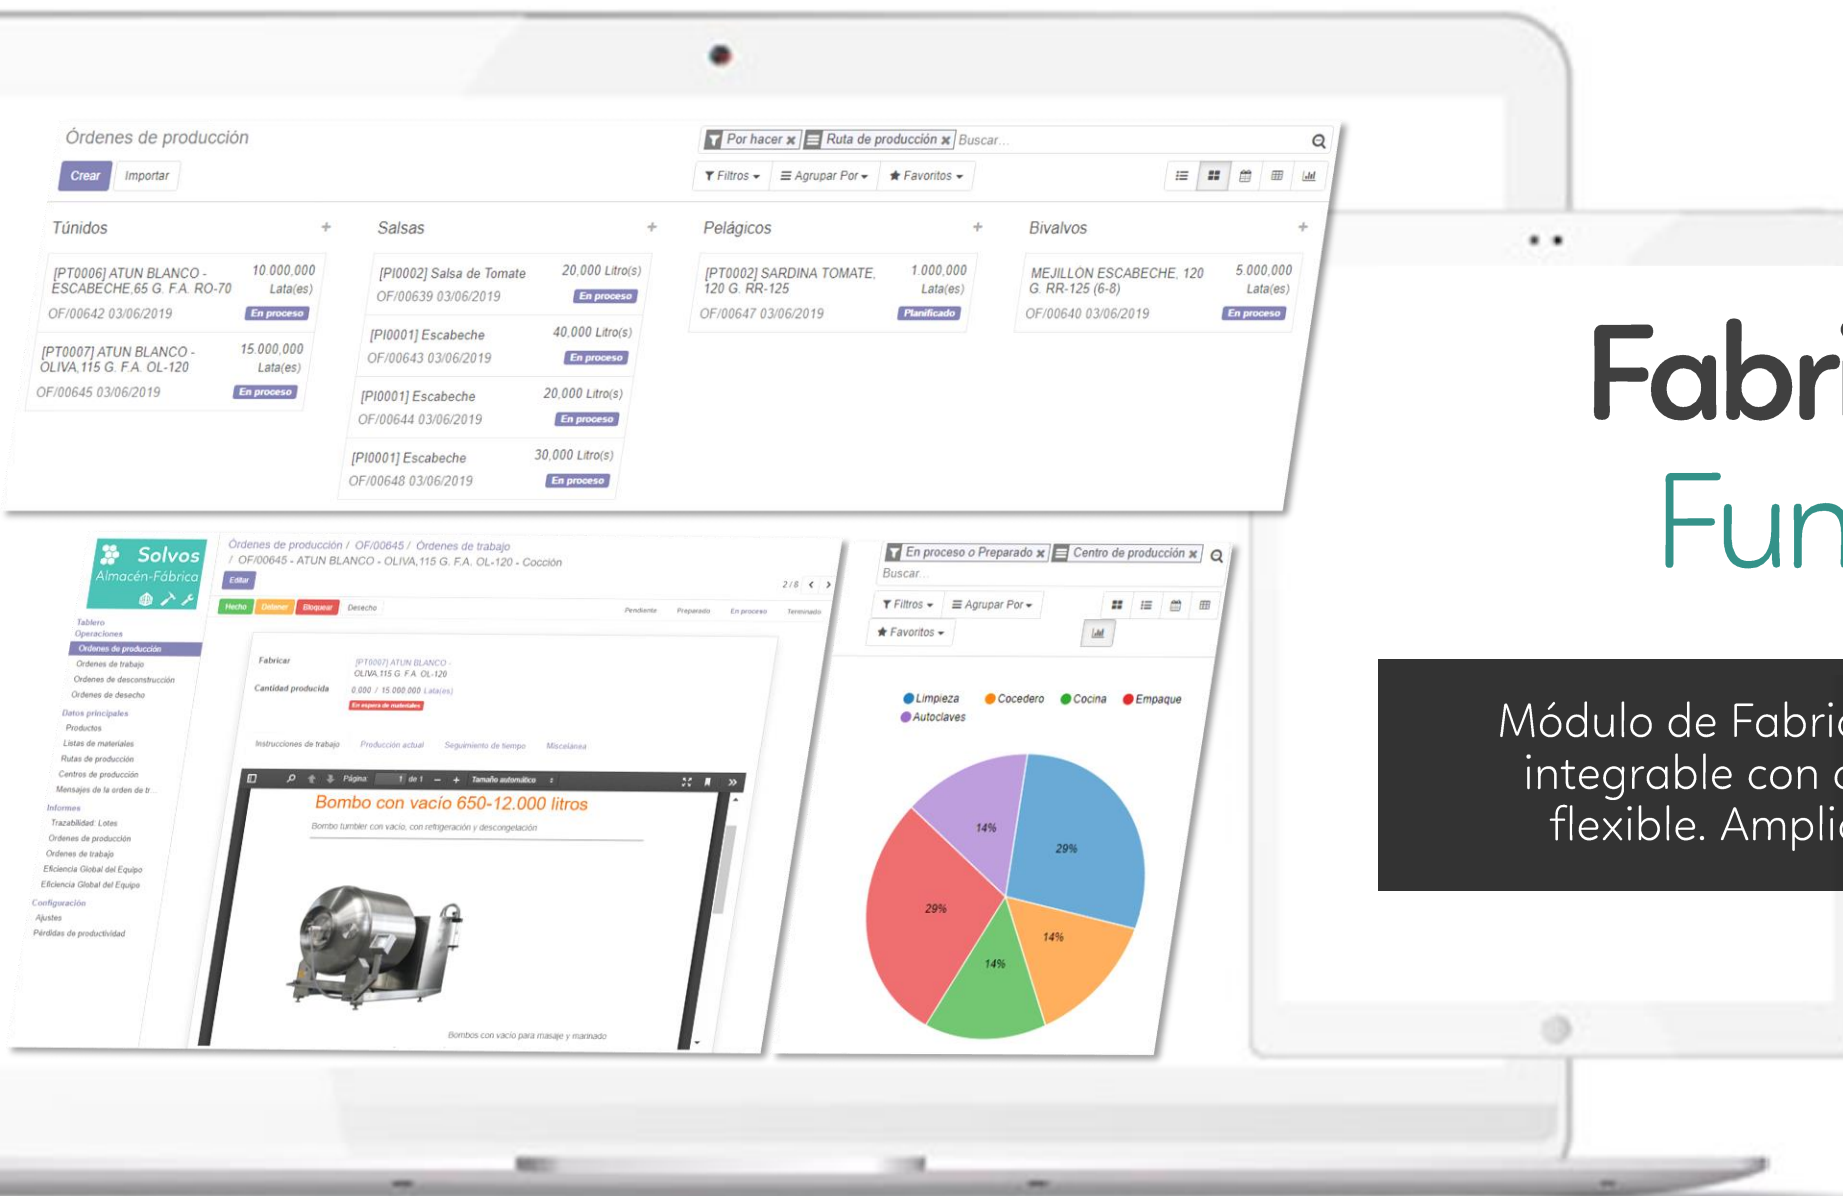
Órdenes de producción

Crear Importar

Por hacer × Ruta de producción × Buscar...

Filtros ▾ Agrupar Por ▾ ★ Favoritos ▾

Túnidos +

[PT0006] ATUN BLANCO - ESCABECHE 65 G. F.A. RO-70 10.000,000 Lata(es)
OF/00642 03/06/2019 En proceso

[PT0007] ATUN BLANCO - OLIVA 115 G. F.A. OL-120 15.000,000 Lata(es)
OF/00645 03/06/2019 En proceso

Salsas +

[PI0002] Salsa de Tomate 20,000 Litro(s)
OF/00639 03/06/2019 En proceso

[PI0001] Escabeche 40,000 Litro(s)
OF/00643 03/06/2019 En proceso

[PI0001] Escabeche 20,000 Litro(s)
OF/00644 03/06/2019 En proceso

[PI0001] Escabeche 30,000 Litro(s)
OF/00648 03/06/2019 En proceso

Pelágicos +

[PT0002] SARDINA TOMATE, 120 G. RR-125 1.000,000 Lata(es)
OF/00647 03/06/2019 Planificado

Bivalvos +

MEJILLON ESCABECHE, 120 G. RR-125 (6-8) 5.000,000 Lata(es)
OF/00640 03/06/2019 En proceso

Solvos
Almacén-Fábrica

Tablero
Operaciones
Ordenes de producción
Ordenes de trabajo
Ordenes de desconstrucción
Ordenes de desecho
Datos principales
Productos
Listas de materiales
Rutas de producción
Centros de producción
Mensajes de la orden de tr...
Informes
Trazabilidad: Lotes
Ordenes de producción
Ordenes de trabajo
Eficiencia Global del Equipo
Eficiencia Global del Equipo
Configuración
Ajustes
Pérdidas de productividad

Órdenes de producción / OF/00645 / Órdenes de trabajo / OF/00645 - ATUN BLANCO - OLIVA 115 G. F.A. OL-120 - Cocción

Editar
2 / 8

Hecho Detener Bloquear Desecho
Pendiente Preparado En proceso Terminado

Fabricar [PT0007] ATUN BLANCO - OLIVA 115 G. F.A. OL-120
Cantidad producida 0,000 / 15.000,000 Lata(es)
En espera de materiales

Instrucciones de trabajo Producción actual Seguimiento de tiempo Miscelánea

Página: 1 de 1 Tamaño automático

Bombo con vacío 650-12.000 litros
Bombo tumbler con vacío, con refrigeración y descongelación

Bombos con vacío para masaje y marinado

En proceso o Preparado × Centro de producción ×
Buscar...
Filtros ▾ Agrupar Por ▾
★ Favoritos ▾

Limpieza Cocedero Cocina Empaque
Autoclaves

14%
29%
29%
14%
14%

Fabri
Fun

Módulo de Fabri
integrable con
flexible. Ampli